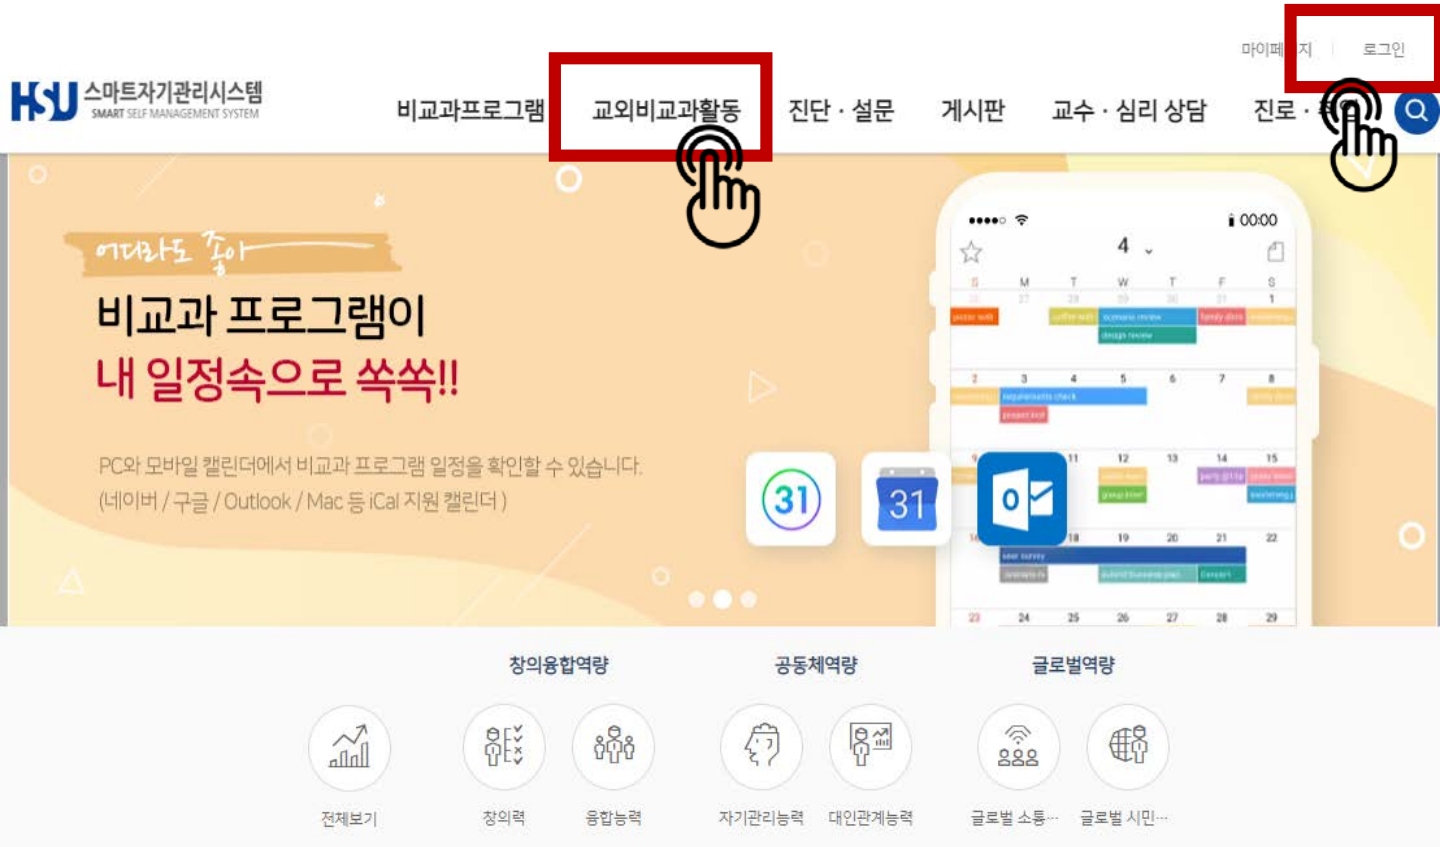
마이페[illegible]지 로그인

HSU 스마트자기관리시스템 SMART SELF MANAGEMENT SYSTEM

비교과프로그램 교외비교과활동 진단 · 설문 게시판 교수 · 심리 상담 진로 · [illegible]

어디라도 좋아

비교과 프로그램이
내 일정속으로 쏙쏙!!

PC와 모바일 캘린더에서 비교과 프로그램 일정을 확인할 수 있습니다.
(네이버 / 구글 / Outlook / Mac 등 iCal 지원 캘린더 )

00:00
4
S M T W T F S
1
2 3 4 5 6 7 8
11 12 13 14 15
18 19 20 21 22
23 24 25 26 27 28 29

31 31

창의융합역량 공동체역량 글로벌역량

전체보기 창의력 융합능력 자기관리능력 대인관계능력 글로벌 소통··· 글로벌 시민···